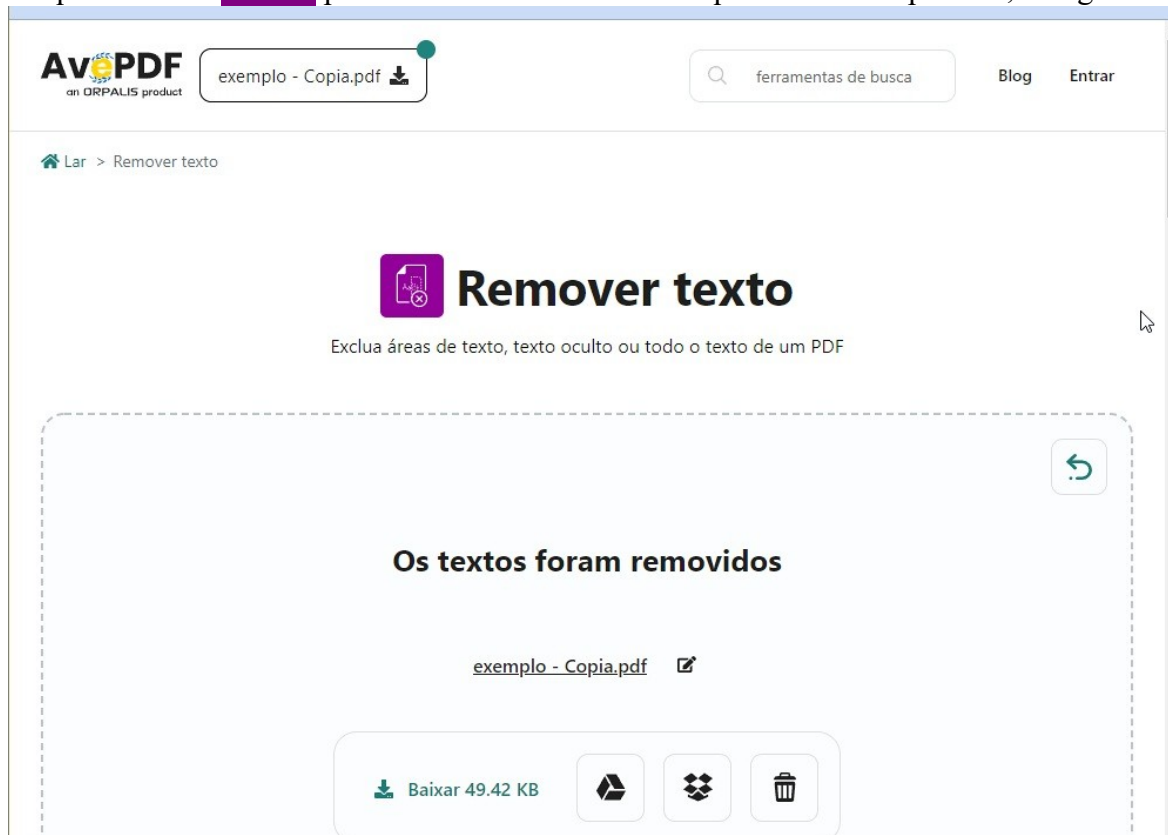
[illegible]

AvePDF
an ORPALIS product

exemplo - Copia.pdf

ferramentas de busca

Blog

Entrar

Lar > Remover texto

Remover texto

Exclua áreas de texto, texto oculto ou todo o texto de um PDF

Os textos foram removidos

exemplo - Copia.pdf

Baixar 49.42 KB